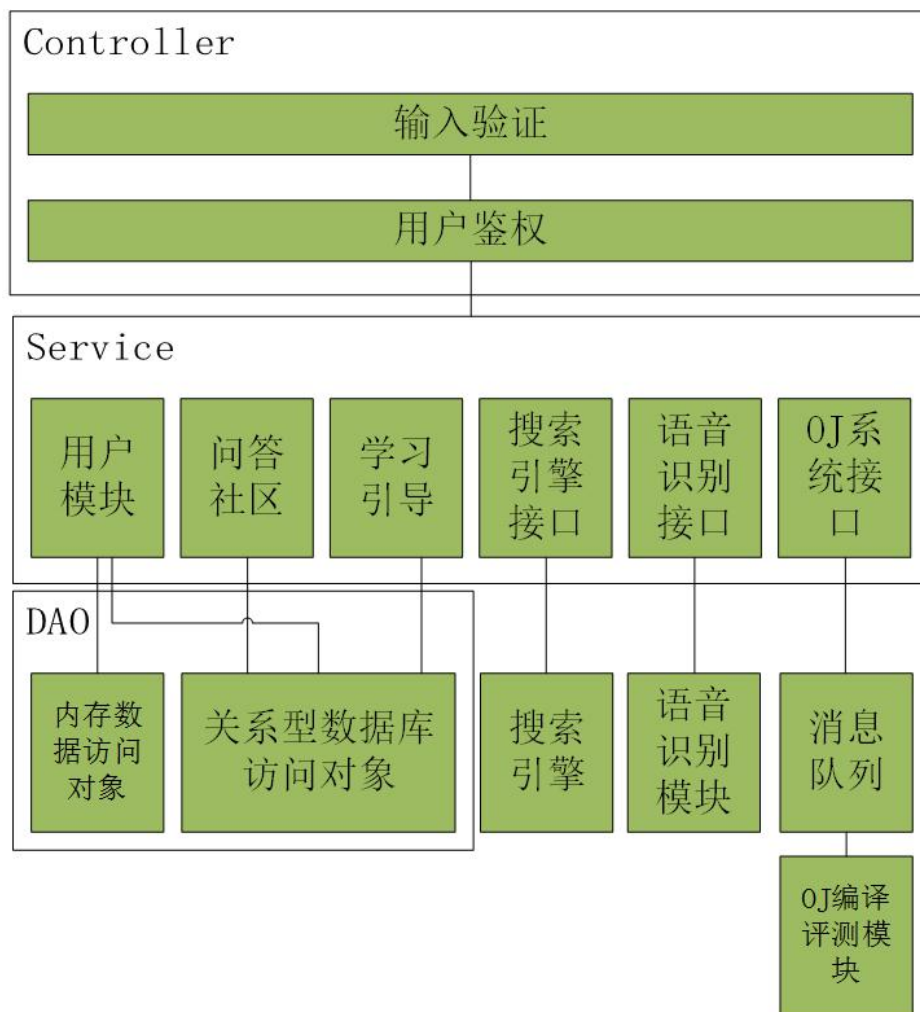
Controller

输入验证

用户鉴权

Service

用户模块

问答社区

学习引导

搜索引擎接口

语音识别接口

OJ系统接口

DAO

内存数据访问对象

关系型数据库访问对象

搜索引擎

语音识别模块

消息队列

OJ编译评测模块